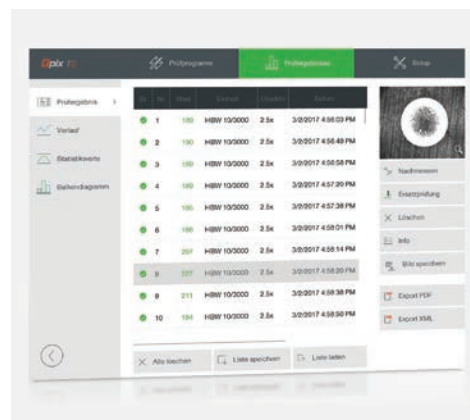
Gpix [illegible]

Prüfprogramme

Prüfergebnisse

Setup

Prüfergebnis

Verlauf

Statistikwerte

Balkendiagramm

| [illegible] | Nr. | Wert | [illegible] | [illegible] | Datum |
|---|---|---|---|---|---|
| | 1 | 180 | HBW 10/3000 | 2.5x | 3/2/2017 4:56:03 PM |
| | 2 | 190 | HBW 10/3000 | 2.5x | 3/2/2017 4:56:49 PM |
| | 3 | 189 | HBW 10/3000 | 2.5x | 3/2/2017 4:56:58 PM |
| | 4 | 189 | HBW 10/3000 | 2.5x | 3/2/2017 4:57:20 PM |
| | 5 | 186 | HBW 10/3000 | 2.5x | 3/2/2017 4:57:38 PM |
| | 6 | 186 | HBW 10/3000 | 2.5x | 3/2/2017 4:58:01 PM |
| | 7 | 207 | HBW 10/3000 | 2.5x | 3/2/2017 4:58:14 PM |
| | 8 | 127 | HBW 10/3000 | 2.5x | 3/2/2017 4:58:20 PM |
| | 9 | 211 | HBW 10/3000 | 2.5x | 3/2/2017 4:58:38 PM |
| | 10 | 194 | HBW 10/3000 | 2.5x | 3/2/2017 4:58:50 PM |

Nachmessen

Ersatzprüfung

Löschen

Info

Bild speichern

Export PDF

Export XML

Alle löschen

Liste speichern

Liste laden